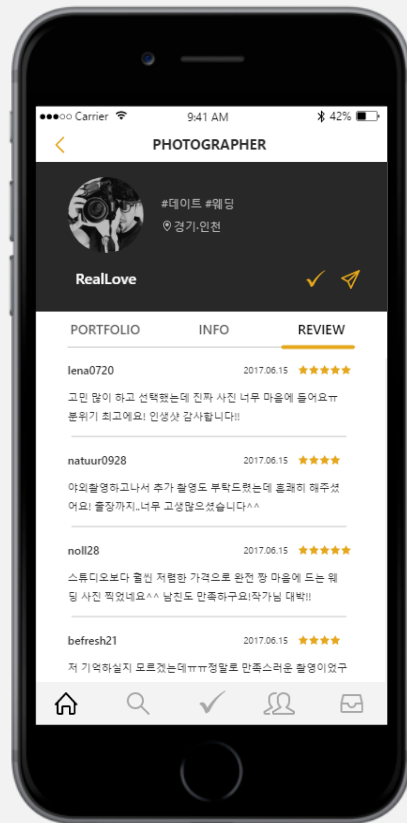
●●●○○ Carrier 9:41 AM 42%

PHOTOGRAPHER

#데이트 #웨딩

경기,인천

RealLove

PORTFOLIO INFO REVIEW

lena0720 2017.06.15 ★★★★★

고민 많이 하고 선택했는데 진짜 사진 너무 마음에 들어요ㅠ 분위기 최고에요! 인생샷 감사합니다!!

natuur0928 2017.06.15 ★★★★

야외촬영하고나서 추가 촬영도 부탁드렸는데 흔쾌히 해주셨어요! 출장까지..너무 고생많으셨습니다^^

noll28 2017.06.15 ★★★★★

스튜디오보다 훨씬 저렴한 가격으로 완전 짱 마음에 드는 웨딩 사진 찍었네요^^ 남친도 만족하구요!작가님 대박!!

befresh21 2017.06.15 ★★★★

저 기억하실지 모르겠는데ㅠㅠ정말로 만족스러운 촬영이었구